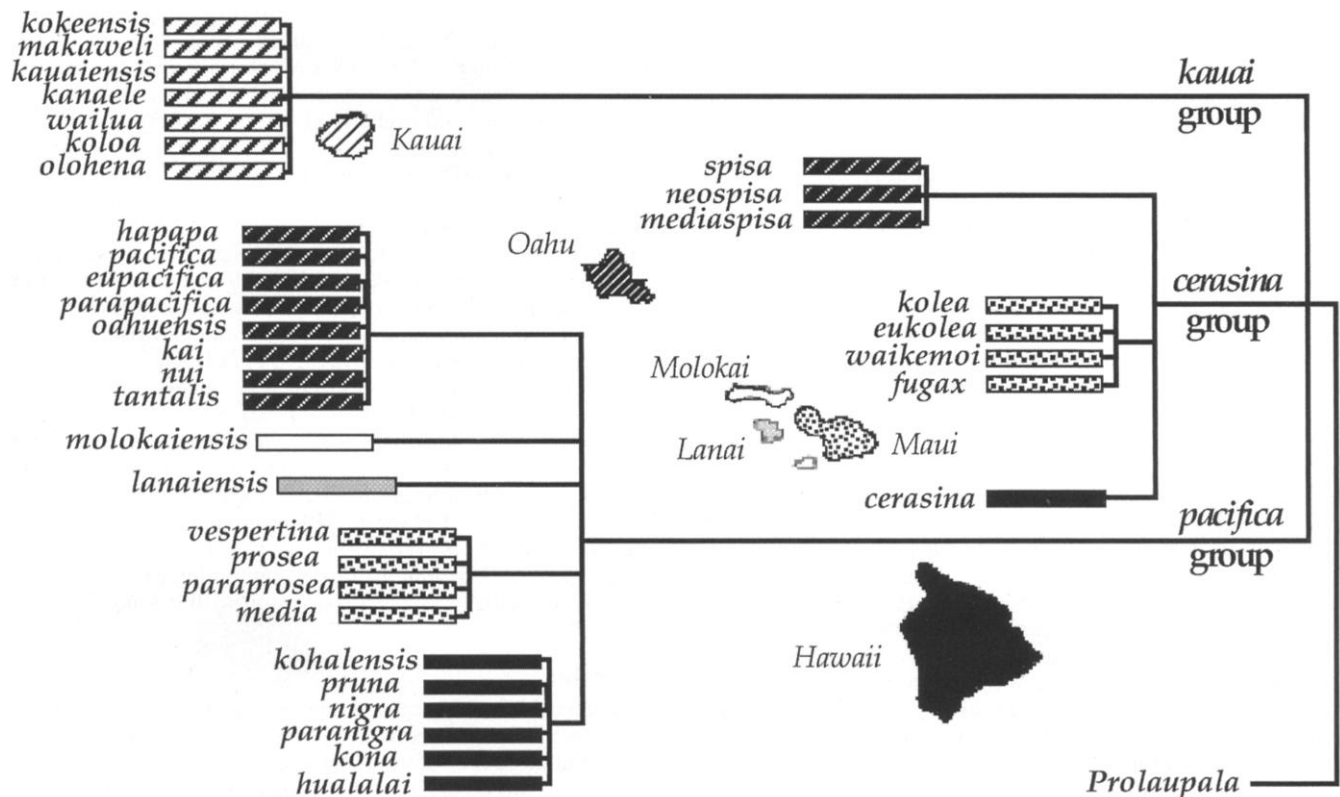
kokeensis
makaweli
kauaiensis
kanaele
wailua
koloa
olohena

Kauai

kauai group

spisa
neospisa
mediaspisa

hapapa
pacifica
eupacifica
parapacifica
oahuensis
kai
nui
tantalis

Oahu

cerasina group

kolea
eukolea
waikemoi
fugax

Molokai

molokaiensis

Lanai

Maui

lanaiensis

cerasina

pacifica group

vespertina
prosea
paraprosea
media

kohalensis
pruna
nigra
paranigra
kona
hualalai

Hawaii

Prolaupala